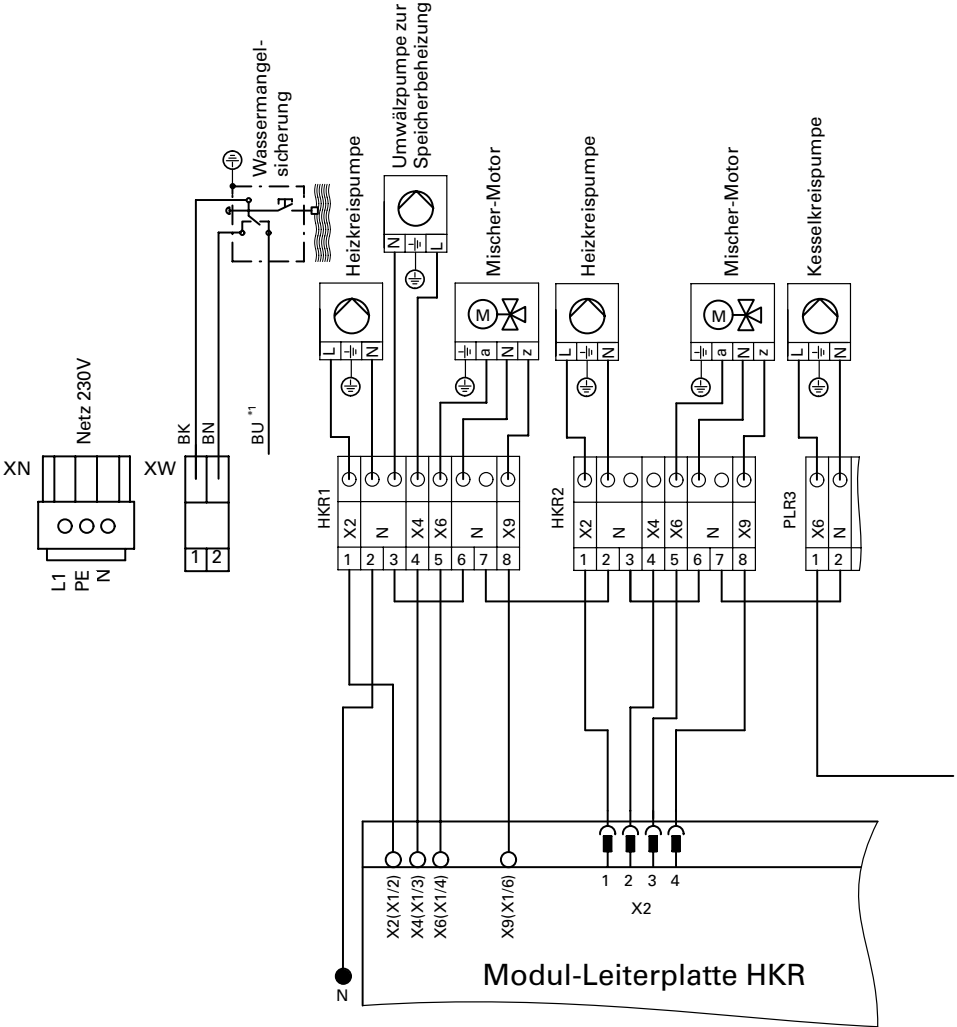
Wassermangel-sicherung

Umwälzpumpe zur Speicherbeheizung

Heizkreispumpe

Mischer-Motor

Heizkreispumpe

Mischer-Motor

Kesselkreispumpe

N ⏚ L

L ⏚ N

M

⏚ a N z

L ⏚ N

M

⏚ a N z

L ⏚ N

Netz 230V

XN

L1
PE
N

XW

BK BN

BU *1

1 2

HKR1

X2 N X4 X6 N X9

1 2 3 4 5 6 7 8

HKR2

X2 N X4 X6 N X9

1 2 3 4 5 6 7 8

PLR3

X6 N

1 2

X2(X1/2) X4(X1/3) X6(X1/4) X9(X1/6)

1 2 3 4

X2

N

Modul-Leiterplatte HKR